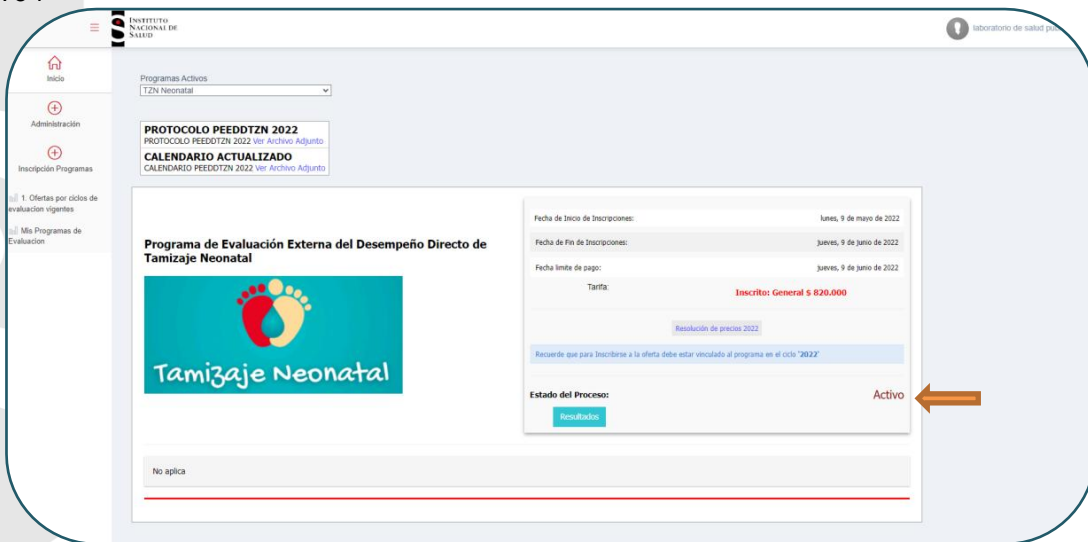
Instituto Nacional de Salud

laboratorio de salud pú

Inicio

Administración

Inscripción Programas

1. Ofertas por ciclos de evaluacion vigentes

Mis Programas de Evaluacion

Programas Activos
TZN Neonatal

PROTOCOLO PEEDDTZN 2022
PROTOCOLO PEEDDTZN 2022 Ver Archivo Adjunto
CALENDARIO ACTUALIZADO
CALENDARIO PEEDDTZN 2022 Ver Archivo Adjunto

Programa de Evaluación Externa del Desempeño Directo de Tamizaje Neonatal

Tamizaje Neonatal

| Fecha de Inicio de Inscripciones: | lunes, 9 de mayo de 2022 |
|---|---|
| Fecha de Fin de Inscripciones: | jueves, 9 de junio de 2022 |
| Fecha limite de pago: | jueves, 9 de junio de 2022 |
| Tarifa: | Inscrito: General $ 820.000 |

Resolución de precios 2022

Recuerde que para Inscribirse a la oferta debe estar vinculado al programa en el ciclo "2022"

Estado del Proceso:
Activo

Resultados

No aplica